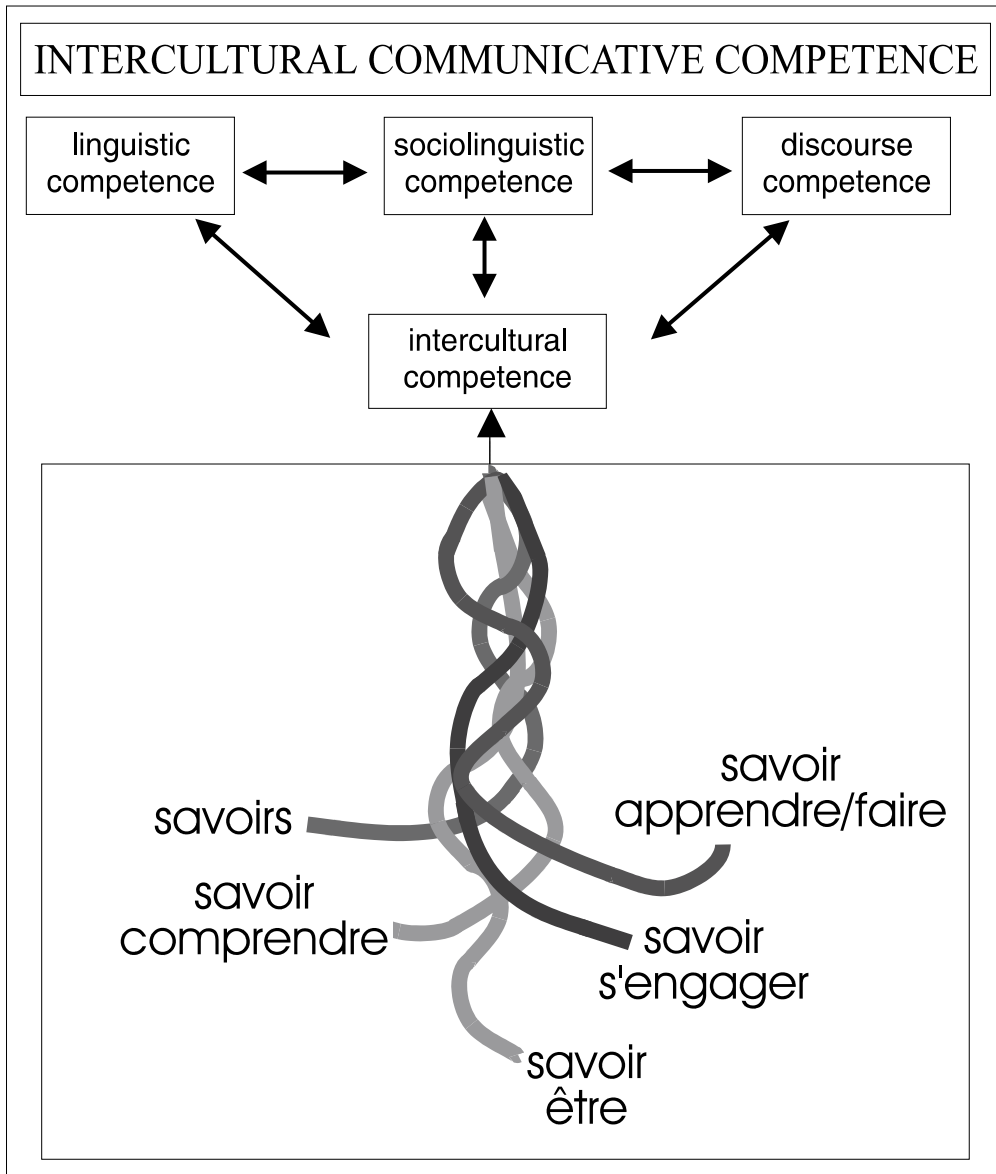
INTERCULTURAL COMMUNICATIVE COMPETENCE

linguistic competence

sociolinguistic competence

discourse competence

intercultural competence

savoirs

savoir apprendre/faire

savoir comprendre

savoir s'engager

savoir être